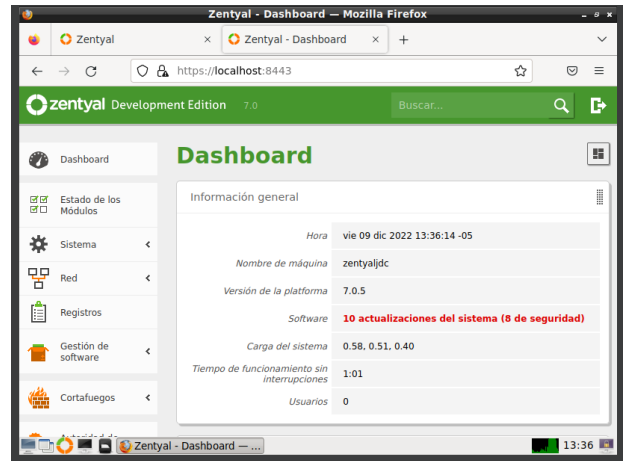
Zentyal - Dashboard — Mozilla Firefox

Zentyal ×
Zentyal - Dashboard ×
+

https://localhost:8443

zentyal Development Edition 7.0

Buscar...

Dashboard
Estado de los Módulos
Sistema
Red
Registros
Gestión de software
Cortafuegos

Dashboard

Información general

| | |
|---|---|
| Hora | vie 09 dic 2022 13:36:14 -05 |
| Nombre de máquina | zentyaljdc |
| Versión de la plataforma | 7.0.5 |
| Software | 10 actualizaciones del sistema (8 de seguridad) |
| Carga del sistema | 0.58, 0.51, 0.40 |
| Tiempo de funcionamiento sin interrupciones | 1:01 |
| Usuarios | 0 |

Zentyal - Dashboard — ...
13:36